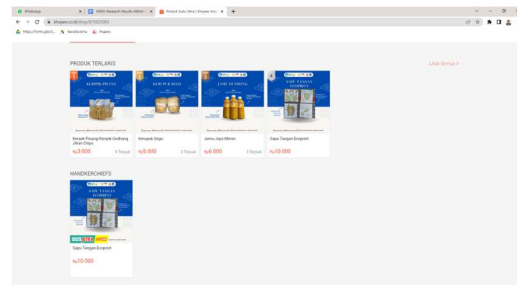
WhatsApp | SINTA Research Results Ukhtic | Produk Suka Mina | Shopee Indo

shopee.co.id/shop/379425000

https://smm.pbi.f... | Kendiforme | Mypoto

PRODUK TERLARIS

Lihat Semua >

Keripik Pisang Keripik Sedhang Jiban Chips
Rp3.000
8 Terjual

Kerupuk Sagu
Rp8.000
3 Terjual

Jamu Jaya Minnie
Rp9.000
3 Terjual

Sapu Tangan Ecoprint
Rp10.000

HANDKERCHIEFS

Sapu Tangan Ecoprint
Rp10.000